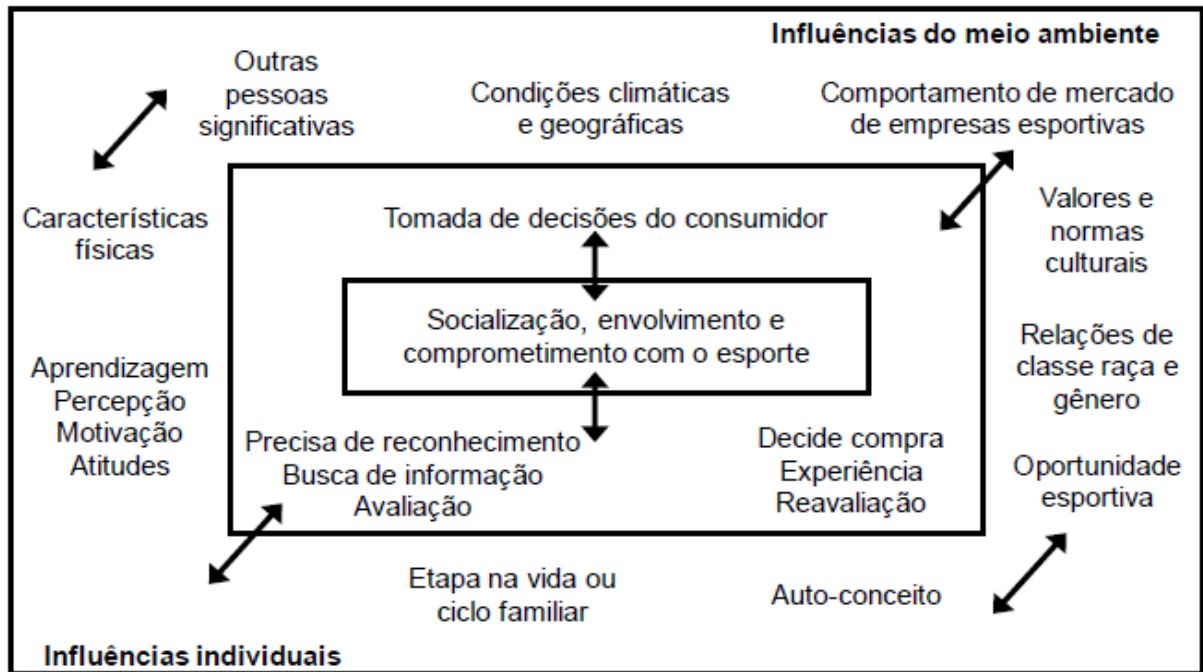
Influências do meio ambiente

Outras pessoas significativas

Condições climáticas e geográficas

Comportamento de mercado de empresas esportivas

Características físicas

Tomada de decisões do consumidor

Valores e normas culturais

Socialização, envolvimento e comprometimento com o esporte

Relações de classe raça e gênero

Aprendizagem
Percepção
Motivação
Atitudes

Precisa de reconhecimento
Busca de informação
Avaliação

Decide compra
Experiência
Reavaliação

Oportunidade esportiva

Etapa na vida ou ciclo familiar

Auto-conceito

Influências individuais